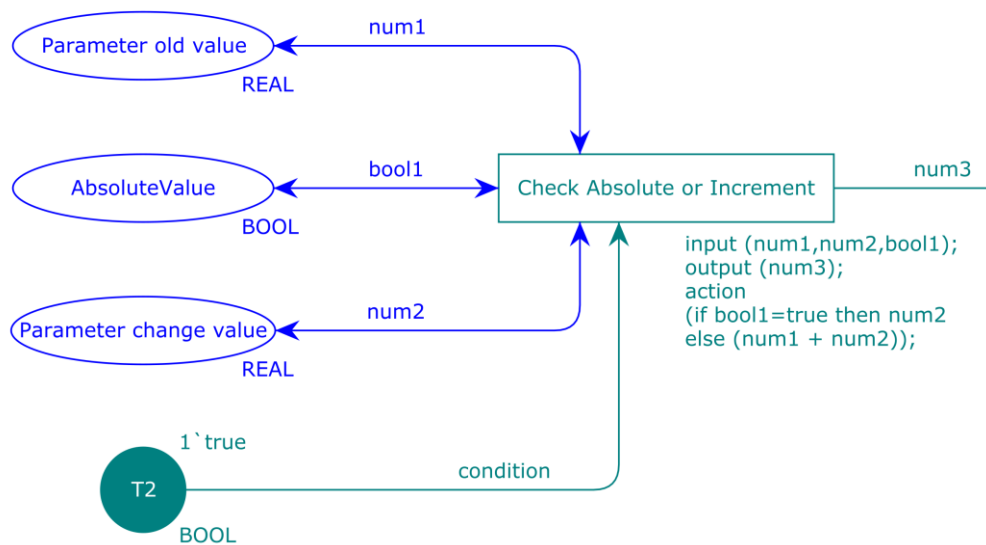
Parameter old value
REAL
num1

AbsoluteValue
BOOL
bool1

Check Absolute or Increment
num3

input (num1,num2,bool1);
output (num3);
action
(if bool1=true then num2
else (num1 + num2));

Parameter change value
REAL
num2

1`true
T2
BOOL
condition